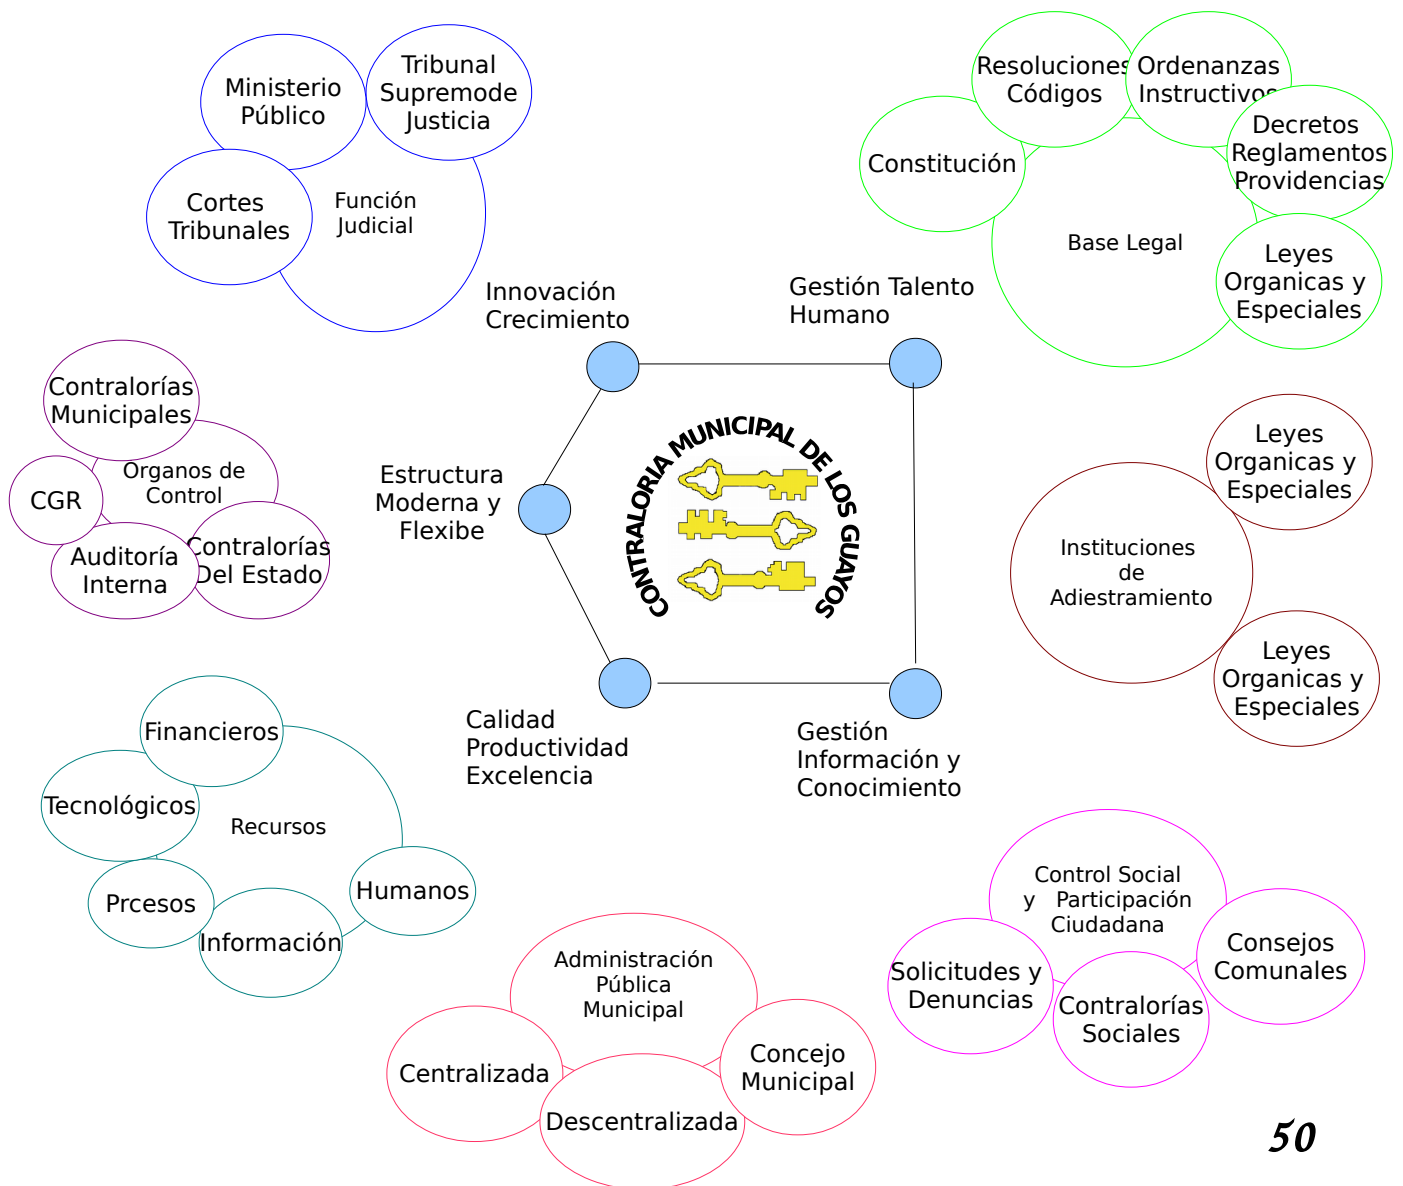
Ministerio Público

Tribunal Supremode Justicia

Cortes Tribunales

Función Judicial

Resoluciones Códigos

Ordenanzas Instructivos

Decretos Reglamentos Providencias

Constitución

Base Legal

Leyes Organicas y Especiales

Innovación Crecimiento

Gestión Talento Humano

Contralorías Municipales

Organos de Control

CGR

Auditoría Interna

Contralorías Del Estado

Estructura Moderna y Flexibe

CONTRALORIA MUNICIPAL DE LOS GUAYOS

Leyes Organicas y Especiales

Instituciones de Adiestramiento

Leyes Organicas y Especiales

Calidad Productividad Excelencia

Gestión Información y Conocimiento

Financieros

Tecnológicos

Recursos

Prcesos

Humanos

Información

Control Social y Participación Ciudadana

Solicitudes y Denuncias

Consejos Comunales

Contralorías Sociales

Administración Pública Municipal

Centralizada

Concejo Municipal

Descentralizada

50